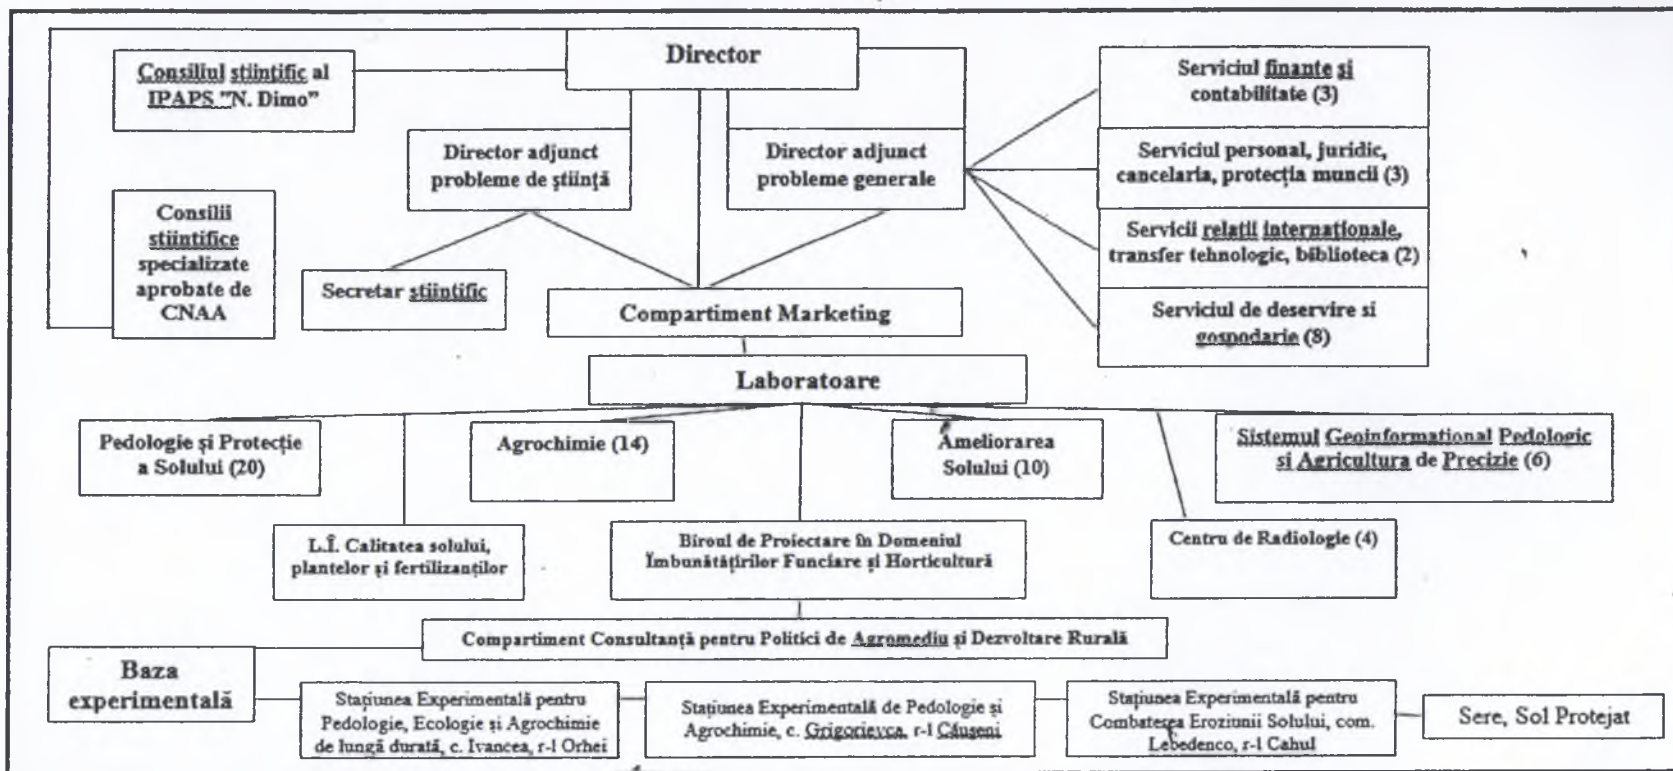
Director

Consiliul stiintific al IPAPS "N. Dimo"

Director adjunct probleme de știință

Director adjunct probleme generale

Serviciul finante și contabilitate (3)

Serviciul personal, juridic, cancelaria, protecția muncii (3)

Servicii relatii internationale, transfer tehnologic, biblioteca (2)

Serviciul de deservire si gospodarie (8)

Consilii stiintifice specializate aprobate de CNAA

Secretar stiintific

Compartiment Marketing

Laboratoare

Pedologie și Protecție a Solului (20)

Agrochimie (14)

Ameliorarea Solului (10)

Sistemul Geoinformational Pedologic si Agricultura de Precizie (6)

L.Î. Calitatea solului, plantelor și fertilizanților

Biroul de Proiectare în Domeniul Îmbunătățirilor Funciare și Horticultură

Centru de Radiologie (4)

Compartiment Consultanță pentru Politici de Agromediu și Dezvoltare Rurală

Baza experimentală

Stațiunea Experimentală pentru Pedologie, Ecologie și Agrochimie de lungă durată, c. Ivancea, r-l Orhei

Stațiunea Experimentală de Pedologie și Agrochimie, c. Grigorievca, r-l Căușeni

Stațiunea Experimentală pentru Combaterea Eroziunii Solului, com. Lebedenco, r-l Cahul

Sere, Sol Protejat